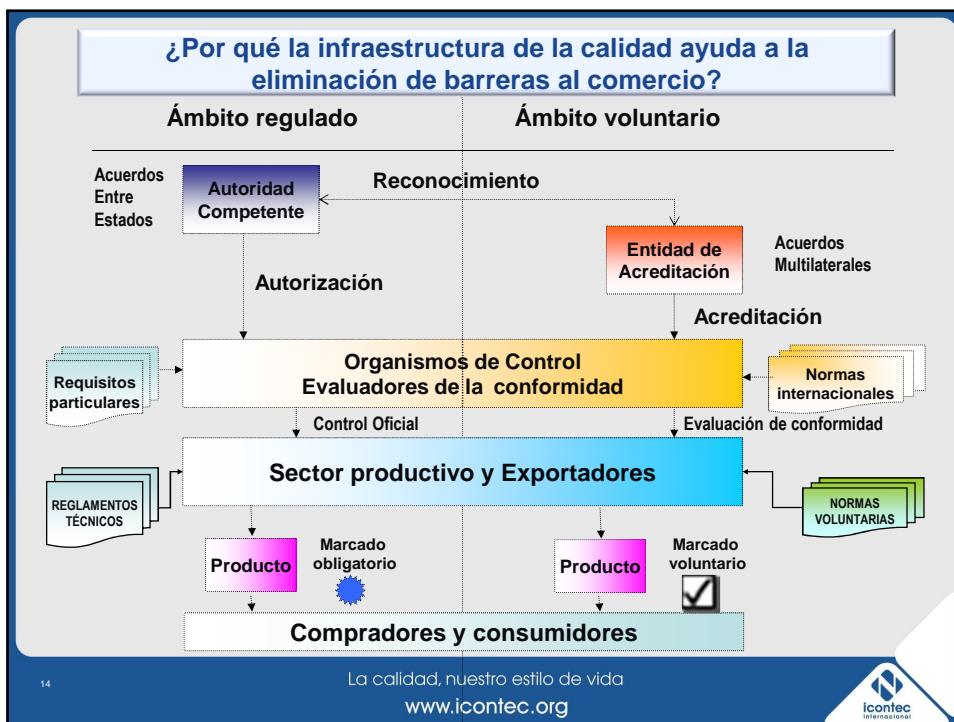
¿Por qué la infraestructura de la calidad ayuda a la eliminación de barreras al comercio?

Ámbito regulado

Ámbito voluntario

Acuerdos Entre Estados

Autoridad Competente

Reconocimiento

Entidad de Acreditación

Acuerdos Multilaterales

Autorización

Acreditación

Requisitos particulares

Organismos de Control Evaluadores de la conformidad

Normas internacionales

Control Oficial

Evaluación de conformidad

REGLAMENTOS TÉCNICOS

Sector productivo y Exportadores

NORMAS VOLUNTARIAS

Producto

Marcado obligatorio

Producto

Marcado voluntario

Compradores y consumidores

14

La calidad, nuestro estilo de vida

www.icontec.org

icontec internacional